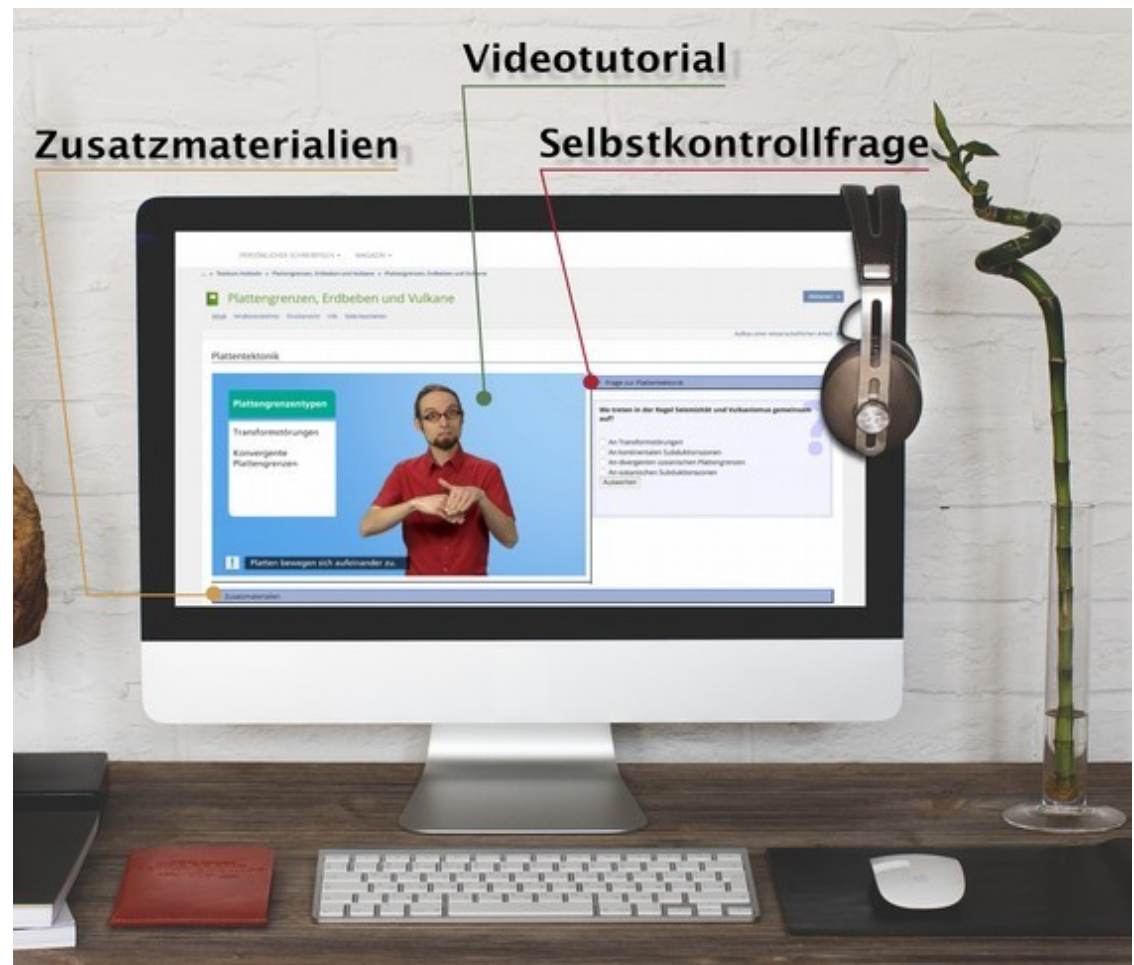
Videotutorial

Zusatzmaterialien

Selbstkontrollfrage

PERSÖNLICHER SCHREIBTISCH ▾ MAGAZIN ▾

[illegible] › Plattengrenzen, Erdbeben und Vulkane › Plattengrenzen, Erdbeben und Vulkane

Plattengrenzen, Erdbeben und Vulkane

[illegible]

Plattentektonik

Plattengrenzentypen

Transformstörungen

Konvergente Plattengrenzen

! Platten bewegen sich aufeinander zu.

Frage zur Plattentektonik

Wo treten in der Regel Seismizität und Vulkanismus gemeinsam auf?

An Transformstörungen
An kontinentalen Subduktionszonen
An divergenten ozeanischen Plattengrenzen
An ozeanischen Subduktionszonen
Auswerten

Zusatzmaterialien